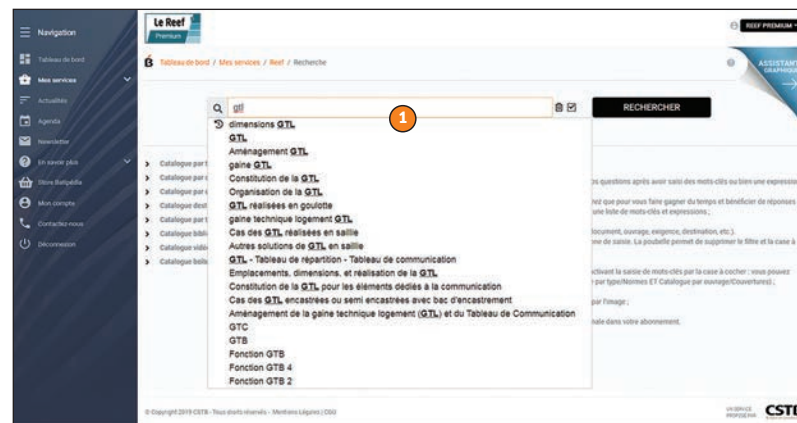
Navigation
Tableau de bord
Mes services
Actualités
Agenda
Newsletter
En savoir plus
Store Batipédia
Mon compte
Contactez-nous
Déconnexion

Le Reef
Premium

REEF PREMIUM

Tableau de bord / Mes services / Reef / Recherche

ASSISTANT GRAPHIQUE

gtl

RECHERCHER

1

dimensions GTL
GTL
Aménagement GTL
gaine GTL
Constitution de la GTL
Organisation de la GTL
GTL réalisées en goulotte
gaine technique logement GTL
Cas des GTL réalisées en saillie
Autres solutions de GTL en saillie
GTL - Tableau de répartition - Tableau de communication
Emplacements, dimensions, et réalisation de la GTL
Constitution de la GTL pour les éléments dédiés à la communication
Cas des GTL encastrées ou semi encastrées avec bac d'encastrement
Aménagement de la gaine technique logement (GTL) et du Tableau de Communication
GTC
GTB
Fonction GTB
Fonction GTB 4
Fonction GTB 2

Catalogue par t
Catalogue par c
Catalogue par c
Catalogue dest
Catalogue par t
Catalogue bibli
Catalogue vidé
Catalogue bibli

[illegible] questions après avoir saisi des mots-clés ou bien une expressi
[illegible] ez que pour vous faire gagner du temps et bénéficier de réponses
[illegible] une liste de mots-clés et expressions ;
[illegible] document, ouvrage, exigence, destination, etc.).
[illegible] one de saisie. La poubelle permet de supprimer le filtre et la case à
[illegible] activant la saisie de mots-clés par la case à cocher : vous pouvez
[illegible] par type/Normes ET Catalogue par ouvrage/Couvertures) ;
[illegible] par l'image ;
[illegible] nale dans votre abonnement.

© Copyright 2019 CSTB - Tous droits réservés - Mentions Légales | CGU

UN SERVICE PROPOSÉ PAR CSTB